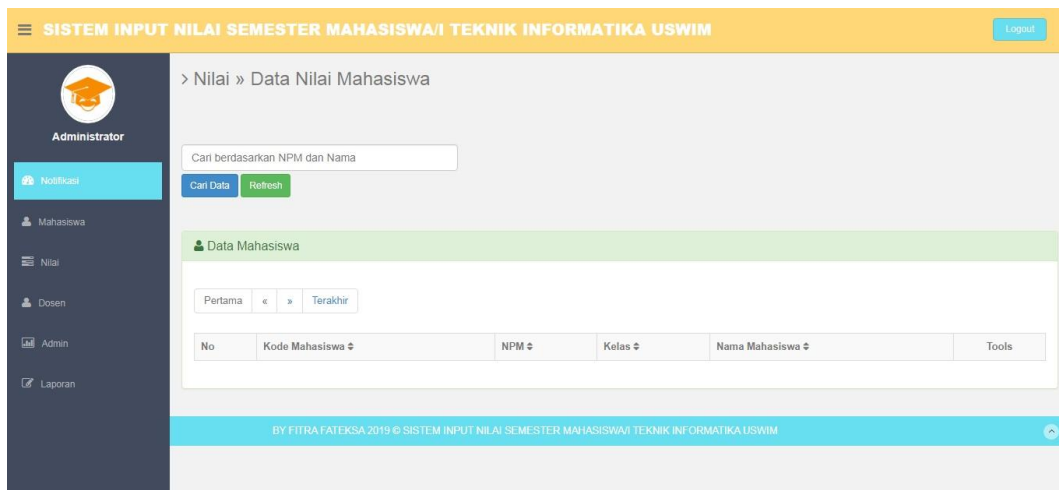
SISTEM INPUT NILAI SEMESTER MAHASISWA/I TEKNIK INFORMATIKA USWIM

Logout

Administrator

Notifikasi

Mahasiswa

Nilai

Dosen

Admin

Laporan

> Nilai » Data Nilai Mahasiswa

Cari berdasarkan NPM dan Nama

Cari Data Refresh

Data Mahasiswa

Pertama « » Terakhir

| No | Kode Mahasiswa | NPM | Kelas | Nama Mahasiswa | Tools |
|---|---|---|---|---|---|

BY FITRA FATEKSA 2019 © SISTEM INPUT NILAI SEMESTER MAHASISWA/I TEKNIK INFORMATIKA USWIM